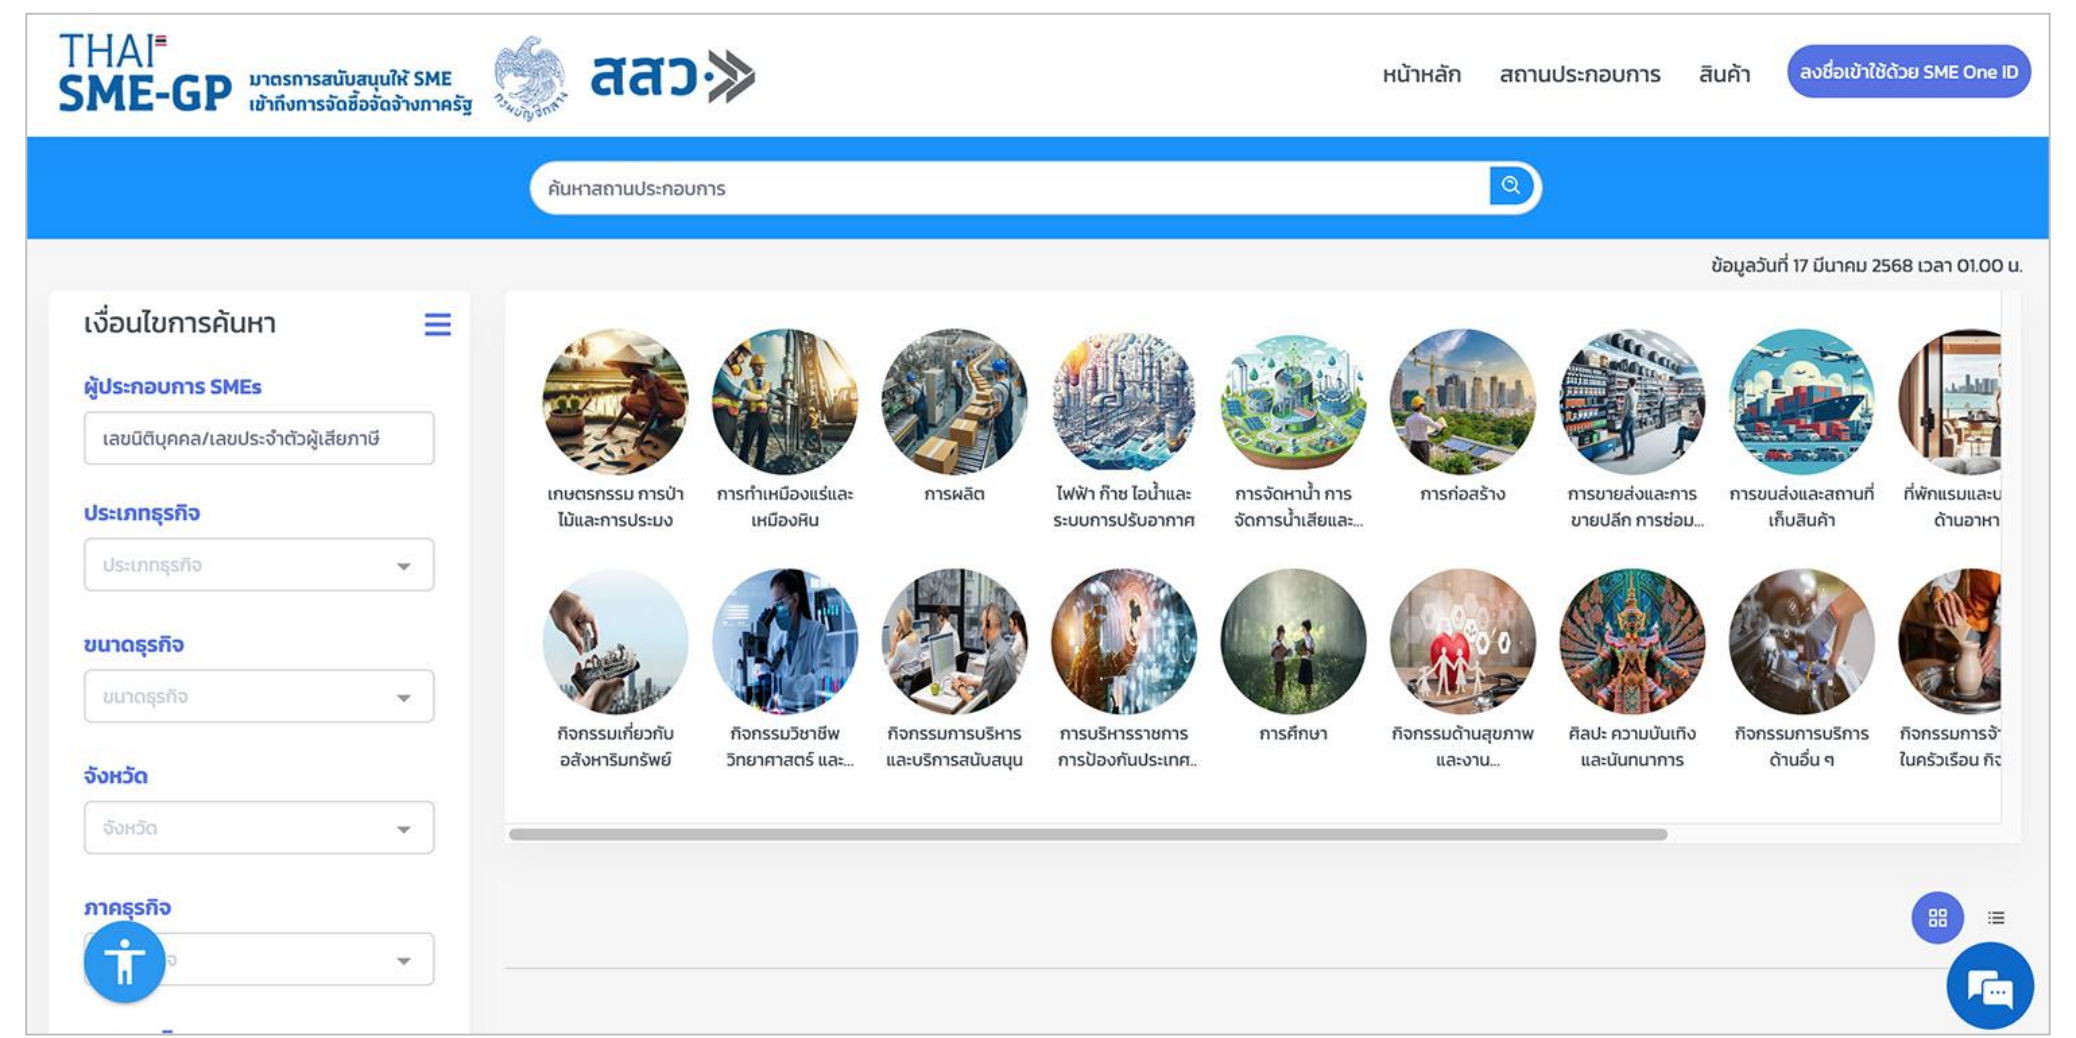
THAI SME-GP มาตรการสนับสนุนให้ SME เข้าถึงการจัดซื้อจัดจ้างภาครัฐ

กรมบัญชีกลาง

สสว.

หน้าหลัก สถานประกอบการ สินค้า ลงชื่อเข้าใช้ด้วย SME One ID

ค้นหาสถานประกอบการ

ข้อมูลวันที่ 17 มีนาคม 2568 เวลา 01.00 น.

เงื่อนไขการค้นหา

ผู้ประกอบการ SMEs

เลขนิติบุคคล/เลขประจำตัวผู้เสียภาษี

ประเภทธุรกิจ

ประเภทธุรกิจ

ขนาดธุรกิจ

ขนาดธุรกิจ

จังหวัด

จังหวัด

ภาคธุรกิจ

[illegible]จ

เกษตรกรรม การป่าไม้และการประมง

การทำเหมืองแร่และเหมืองหิน

การผลิต

ไฟฟ้า ก๊าซ ไอน้ำและระบบการปรับอากาศ

การจัดหาน้ำ การจัดการน้ำเสียและ...

การก่อสร้าง

การขายส่งและการขายปลีก การซ่อม...

การขนส่งและสถานที่เก็บสินค้า

ที่พักแรมและบ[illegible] ด้านอาหา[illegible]

กิจกรรมเกี่ยวกับอสังหาริมทรัพย์

กิจกรรมวิชาชีพ วิทยาศาสตร์ และ...

กิจกรรมการบริหารและบริการสนับสนุน

การบริหารราชการ การป้องกันประเทศ..

การศึกษา

กิจกรรมด้านสุขภาพและงาน...

ศิลปะ ความบันเทิงและนันทนาการ

กิจกรรมการบริการด้านอื่น ๆ

กิจกรรมการจ้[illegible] ในครัวเรือน กิจ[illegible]